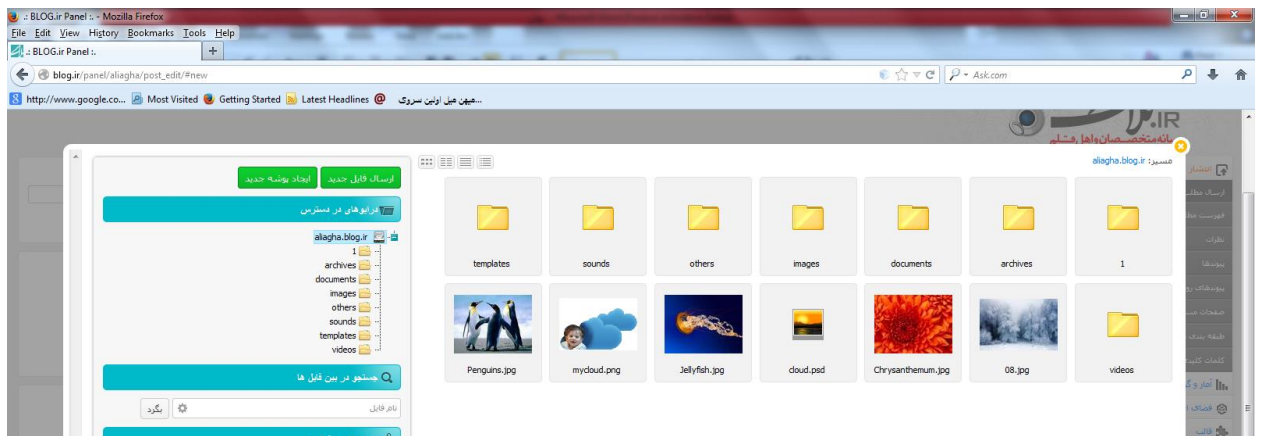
.: BLOG.ir Panel :. - Mozilla Firefox
File Edit View History Bookmarks Tools Help
.: BLOG.ir Panel :.
blog.ir/panel/aliagha/post_edit/#new
Ask.com
http://www.google.co... Most Visited Getting Started Latest Headlines میهن میل اولین سرویس...

.IR
خانه متخصصان واهل قـلم

ارسال فایل جدید ایجاد پوشه جدید
فولدرهای در دسترس
aliagha.blog.ir
1
archives
documents
images
others
sounds
templates
videos
جستجو در بین فایل ها
نام فایل
بگرد

مسیر: aliagha.blog.ir

templates sounds others images documents archives 1
Penguins.jpg mycloud.png Jellyfish.jpg cloud.psd Chrysanthemum.jpg 08.jpg videos

انتشار
ارسال مطلب
فهرست مطا
نظرات
پیوندها
پیوندهای رو
صفحات مس
طبقه بندی
کلمات کلید
آمار و گ
فضای
قالب